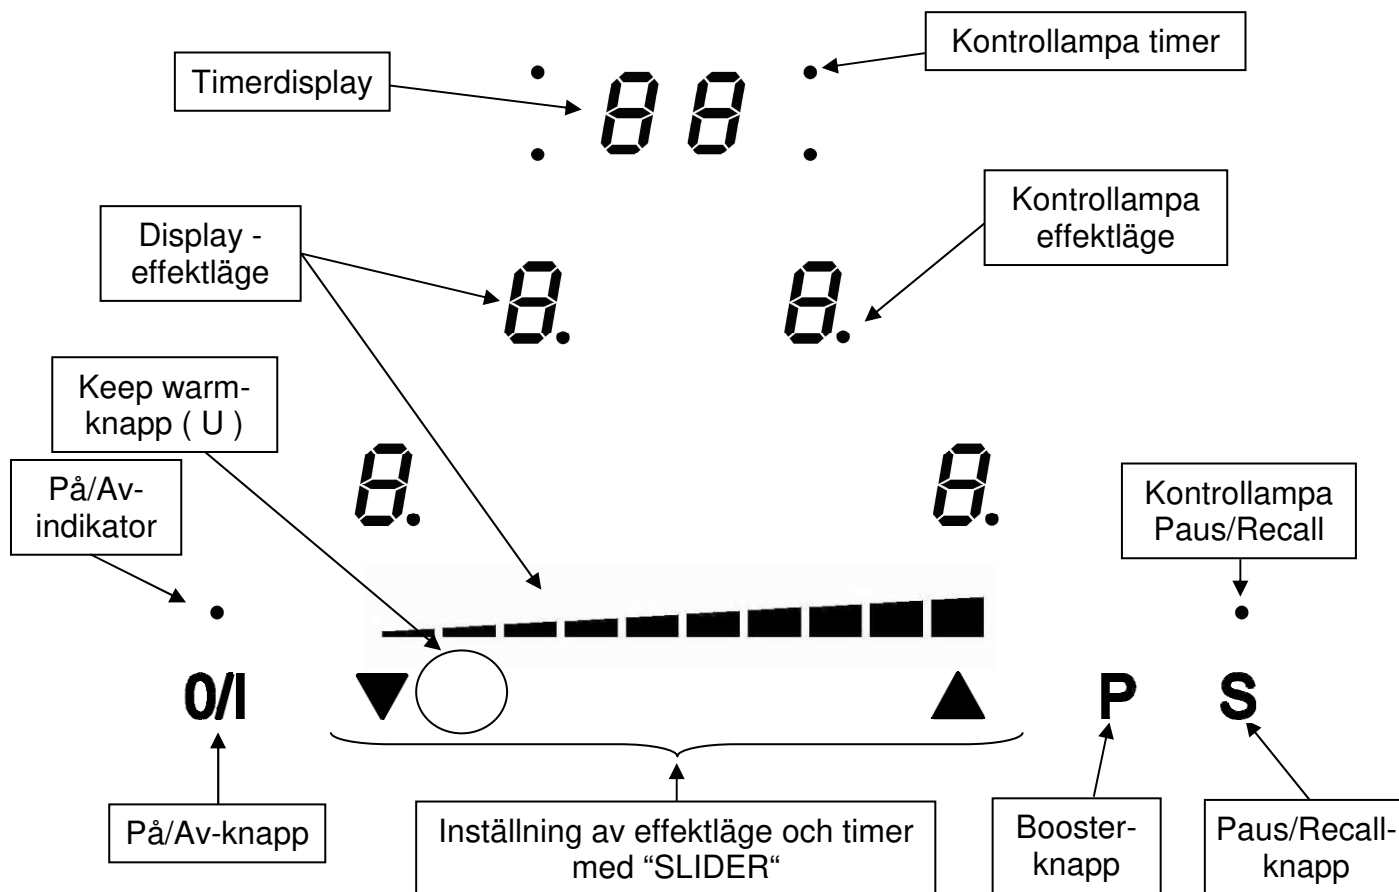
Kontrollampa timer

Timerdisplay

88

Kontrollampa effektläge

Display - effektläge

8.

8.

Keep warm-knapp ( U )

8.

8.

På/Av-indikator

Kontrollampa Paus/Recall

0/I

▼

▲

P

S

På/Av-knapp

Inställning av effektläge och timer med "SLIDER"

Booster-knapp

Paus/Recall-knapp